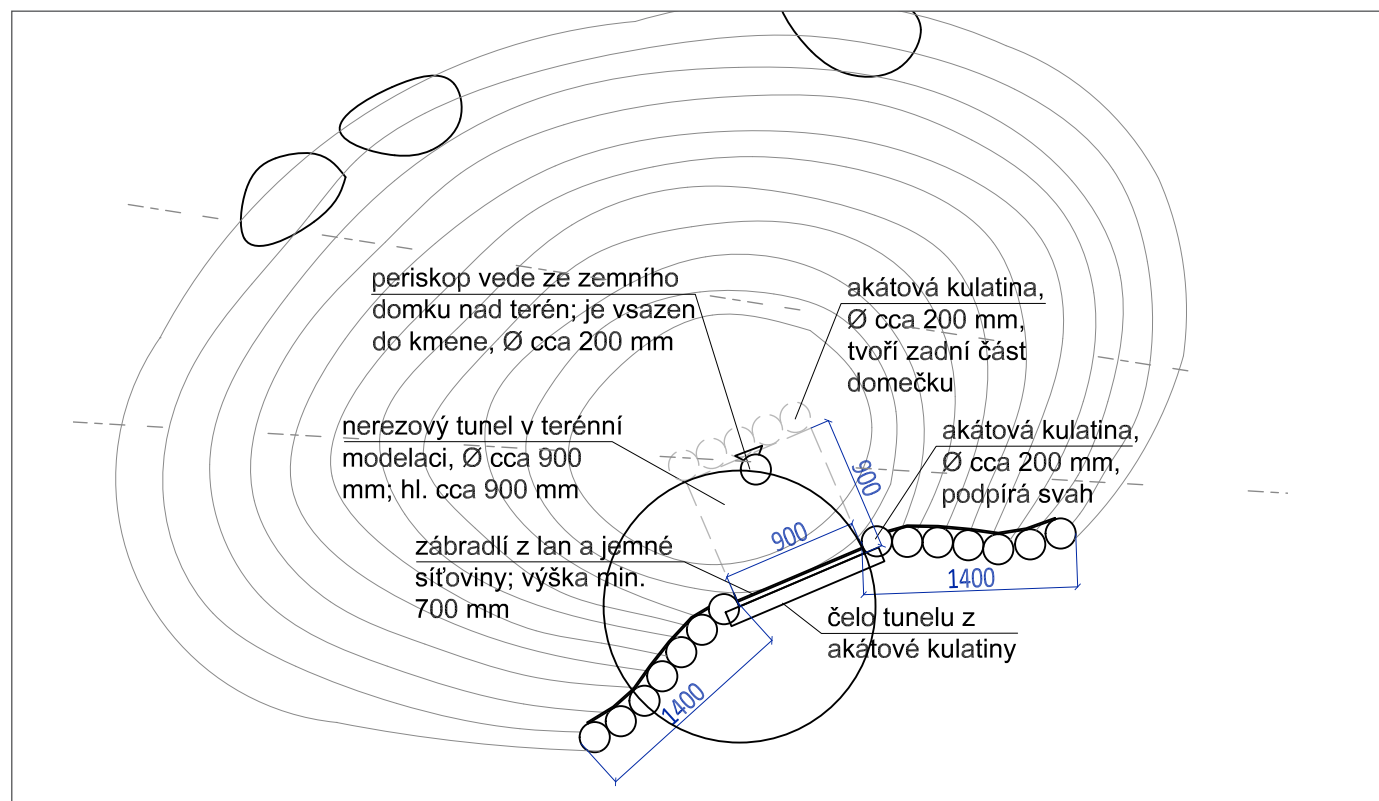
periskop vede ze zemního domku nad terén; je vsazen do kmene, Ø cca 200 mm

akátová kulatina, Ø cca 200 mm, tvoří zadní část domečku

nerezový tunel v terénní modelaci, Ø cca 900 mm; hl. cca 900 mm

akátová kulatina, Ø cca 200 mm, podpírá svah

900

900

zábradlí z lan a jemné síťoviny; výška min. 700 mm

1400

čelo tunelu z akátové kulatiny

1400